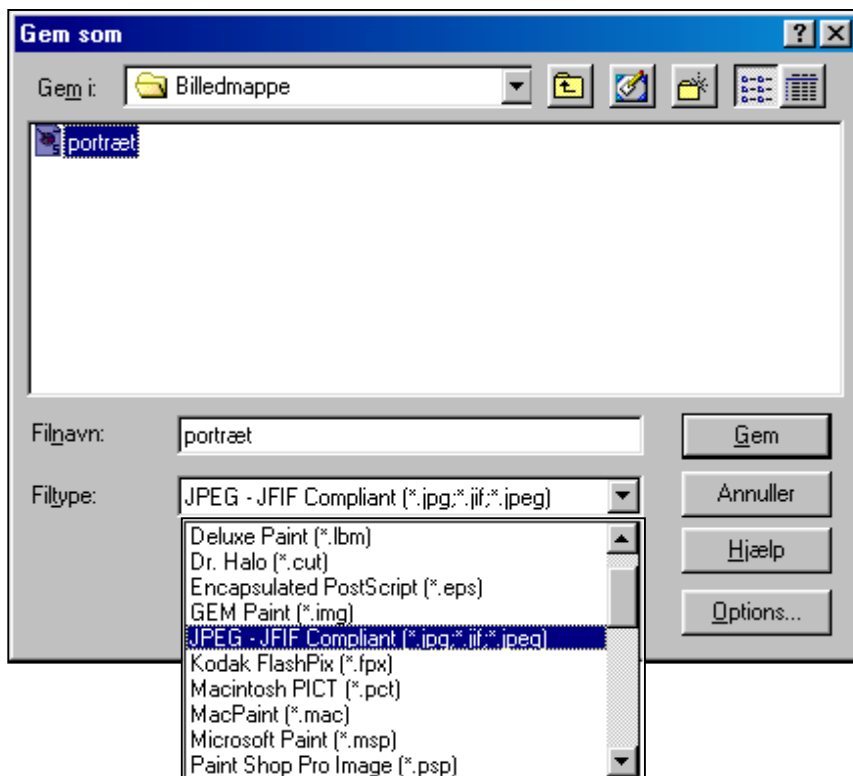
Gem som

?

Gem i:

Billedmappe

portræt

Filnavn:

portræt

Gem

Filtype:

JPEG - JFIF Compliant (*.jpg;*.jif;*.jpeg)

Annuller

Deluxe Paint (*.lbm)
Dr. Halo (*.cut)
Encapsulated PostScript (*.eps)
GEM Paint (*.img)
JPEG - JFIF Compliant (*.jpg;*.jif;*.jpeg)
Kodak FlashPix (*.fpx)
Macintosh PICT (*.pct)
MacPaint (*.mac)
Microsoft Paint (*.msp)
Paint Shop Pro Image (*.psp)

Hjælp

Options...